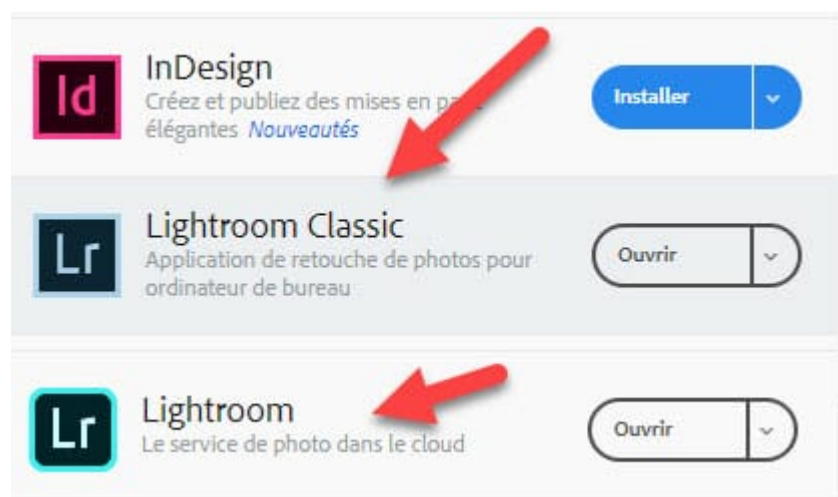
Id
InDesign
Créez et publiez des mises en pa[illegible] élégantes Nouveautés
Installer

Lr
Lightroom Classic
Application de retouche de photos pour ordinateur de bureau
Ouvrir

Lr
Lightroom
Le service de photo dans le cloud
Ouvrir